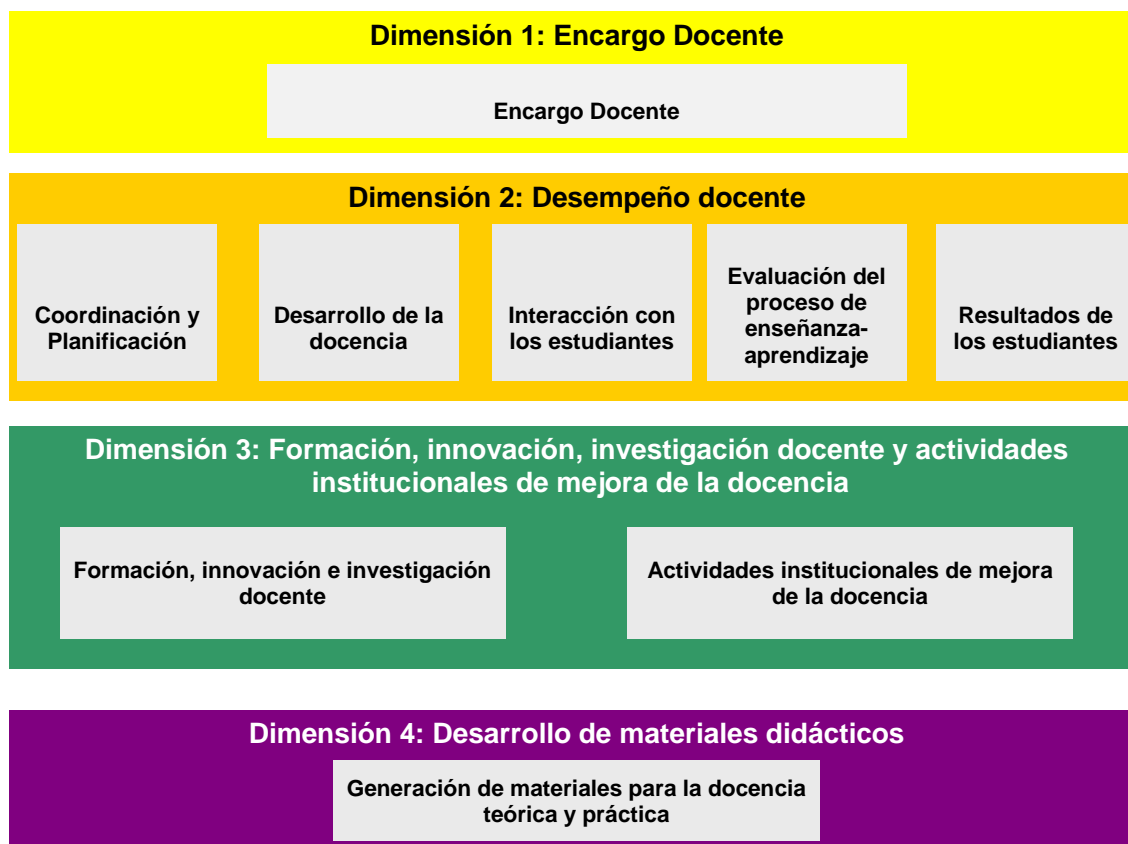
Dimensión 1: Encargo Docente

Encargo Docente

Dimensión 2: Desempeño docente

Coordinación y Planificación

Desarrollo de la docencia

Interacción con los estudiantes

Evaluación del proceso de enseñanza-aprendizaje

Resultados de los estudiantes

Dimensión 3: Formación, innovación, investigación docente y actividades institucionales de mejora de la docencia

Formación, innovación e investigación docente

Actividades institucionales de mejora de la docencia

Dimensión 4: Desarrollo de materiales didácticos

Generación de materiales para la docencia teórica y práctica